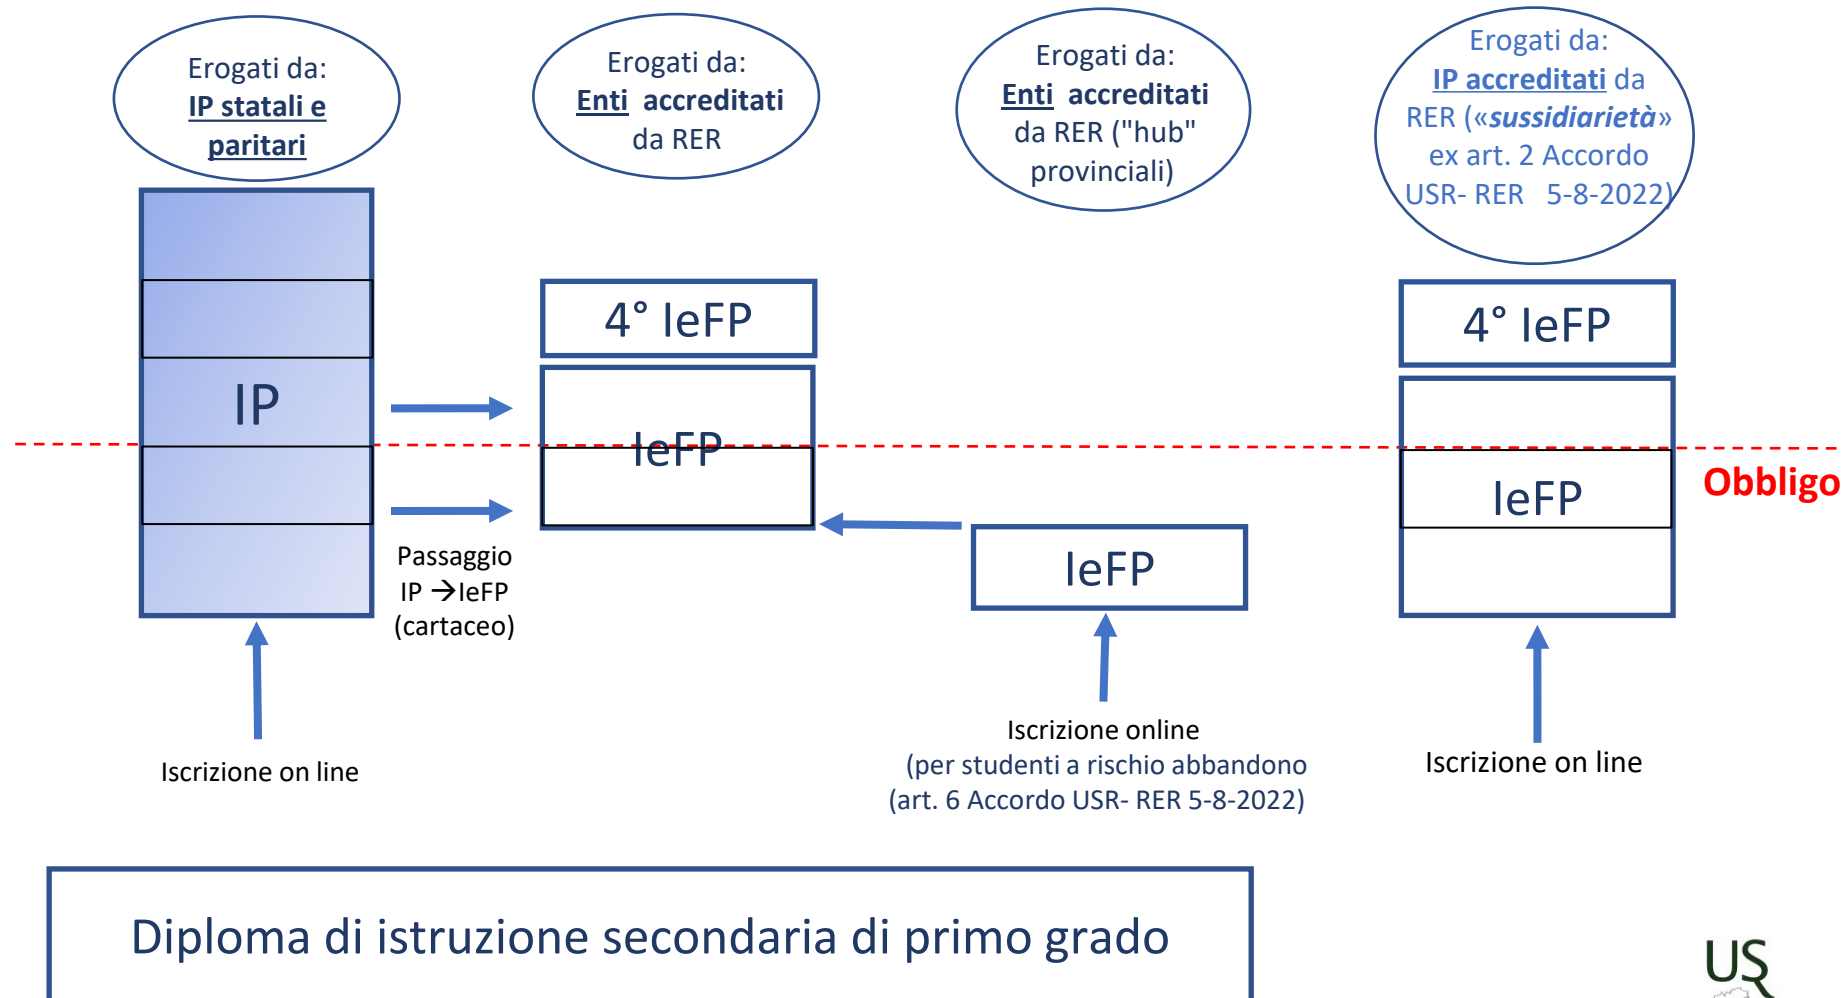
Erogati da:
IP statali e paritari

Erogati da:
Enti accreditati da RER

Erogati da:
Enti accreditati da RER ("hub" provinciali)

Erogati da:
IP accreditati da RER («sussidiarietà» ex art. 2 Accordo USR- RER 5-8-2022)

IP

4° IeFP

IeFP

Passaggio IP →IeFP (cartaceo)

IeFP

4° IeFP

IeFP

Obbligo

Iscrizione on line

Iscrizione online
(per studenti a rischio abbandono
(art. 6 Accordo USR- RER 5-8-2022)

Iscrizione on line

Diploma di istruzione secondaria di primo grado

US